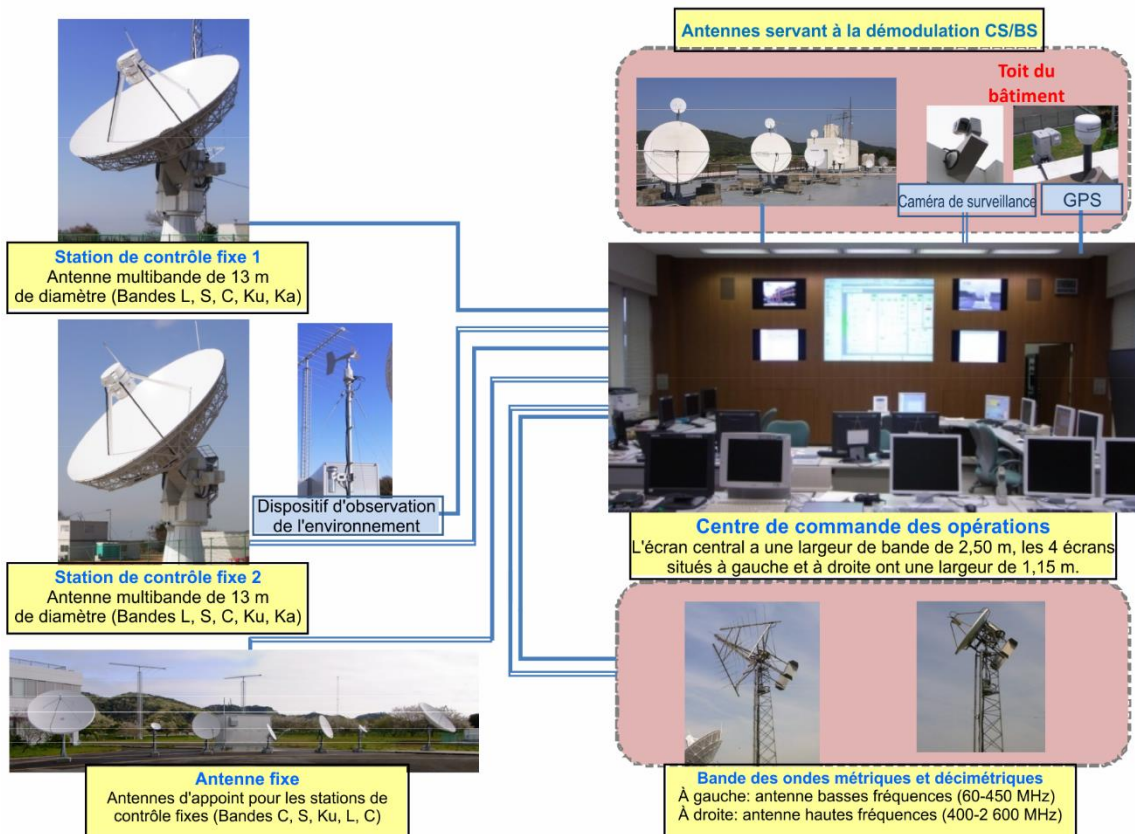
Antennes servant à la démodulation CS/BS

Toit du bâtiment

Caméra de surveillance

GPS

Station de contrôle fixe 1
Antenne multibande de 13 m de diamètre (Bandes L, S, C, Ku, Ka)

Dispositif d'observation de l'environnement

Station de contrôle fixe 2
Antenne multibande de 13 m de diamètre (Bandes L, S, C, Ku, Ka)

Centre de commande des opérations
L'écran central a une largeur de bande de 2,50 m, les 4 écrans situés à gauche et à droite ont une largeur de 1,15 m.

Antenne fixe
Antennes d'appoint pour les stations de contrôle fixes (Bandes C, S, Ku, L, C)

Bande des ondes métriques et décimétriques
À gauche: antenne basses fréquences (60-450 MHz)
À droite: antenne hautes fréquences (400-2 600 MHz)